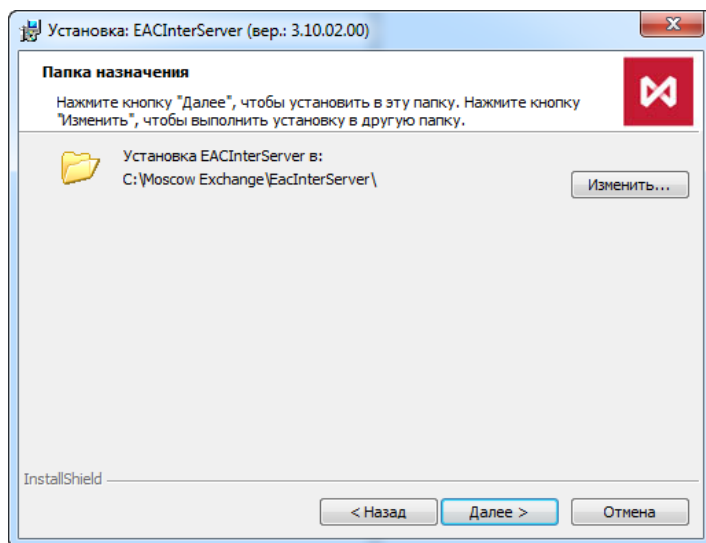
Установка: EACInterServer (вер.: 3.10.02.00)

Папка назначения

Нажмите кнопку "Далее", чтобы установить в эту папку. Нажмите кнопку "Изменить", чтобы выполнить установку в другую папку.

Установка EACInterServer в:
C:\Moscow Exchange\EacInterServer\

Изменить...

InstallShield

< Назад

Далее >

Отмена